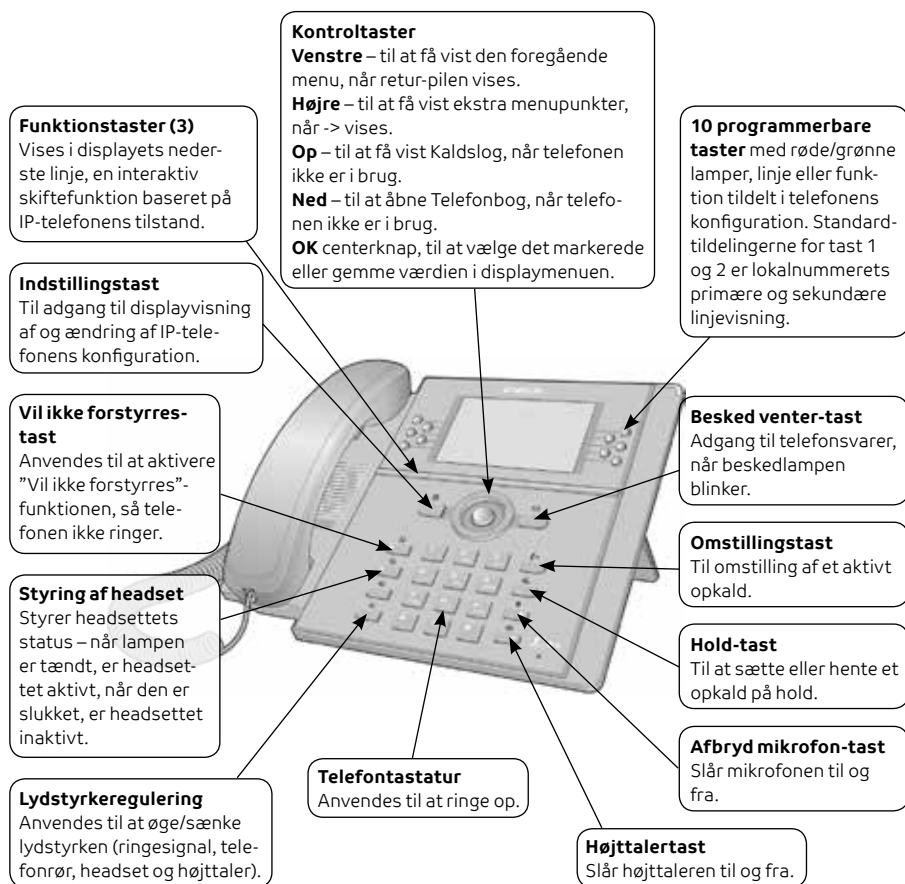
**Kontroltaster**
**Venstre** – til at få vist den foregående menu, når retur-pilen vises.
**Højre** – til at få vist ekstra menupunkter, når -> vises.
**Op** – til at få vist Kaldslog, når telefonen ikke er i brug.
**Ned** – til at åbne Telefonbog, når telefonen ikke er i brug.
**OK** centerknap, til at vælge det markerede eller gemme værdien i displaymenuen.

**Funktionstaster (3)**
Vises i displayets nederste linje, en interaktiv skiftefunktion baseret på IP-telefonens tilstand.

**10 programmerbare taster** med røde/grønne lamper, linje eller funktion tildelt i telefonens konfiguration. Standardtildelingerne for tast 1 og 2 er lokalnummerets primære og sekundære linjevisning.

**Indstillingstast**
Til adgang til displayvisning af og ændring af IP-telefonens konfiguration.

**Vil ikke forstyrres-tast**
Anvendes til at aktivere "Vil ikke forstyrres"-funktionen, så telefonen ikke ringer.

**Besked venter-tast**
Adgang til telefonsvarer, når beskedlampen blinker.

**Omstillingstast**
Til omstilling af et aktivt opkald.

**Styring af headset**
Styrer headsettets status – når lampen er tændt, er headsettet aktivt, når den er slukket, er headsettet inaktivt.

**Hold-tast**
Til at sætte eller hente et opkald på hold.

**Afbryd mikrofon-tast**
Slår mikrofonen til og fra.

**Lydstyrkeregulering**
Anvendes til at øge/sænke lydstyrken (ringesignal, telefonrør, headset og højttaler).

**Telefontastatur**
Anvendes til at ringe op.

**Højttalertast**
Slår højttaleren til og fra.